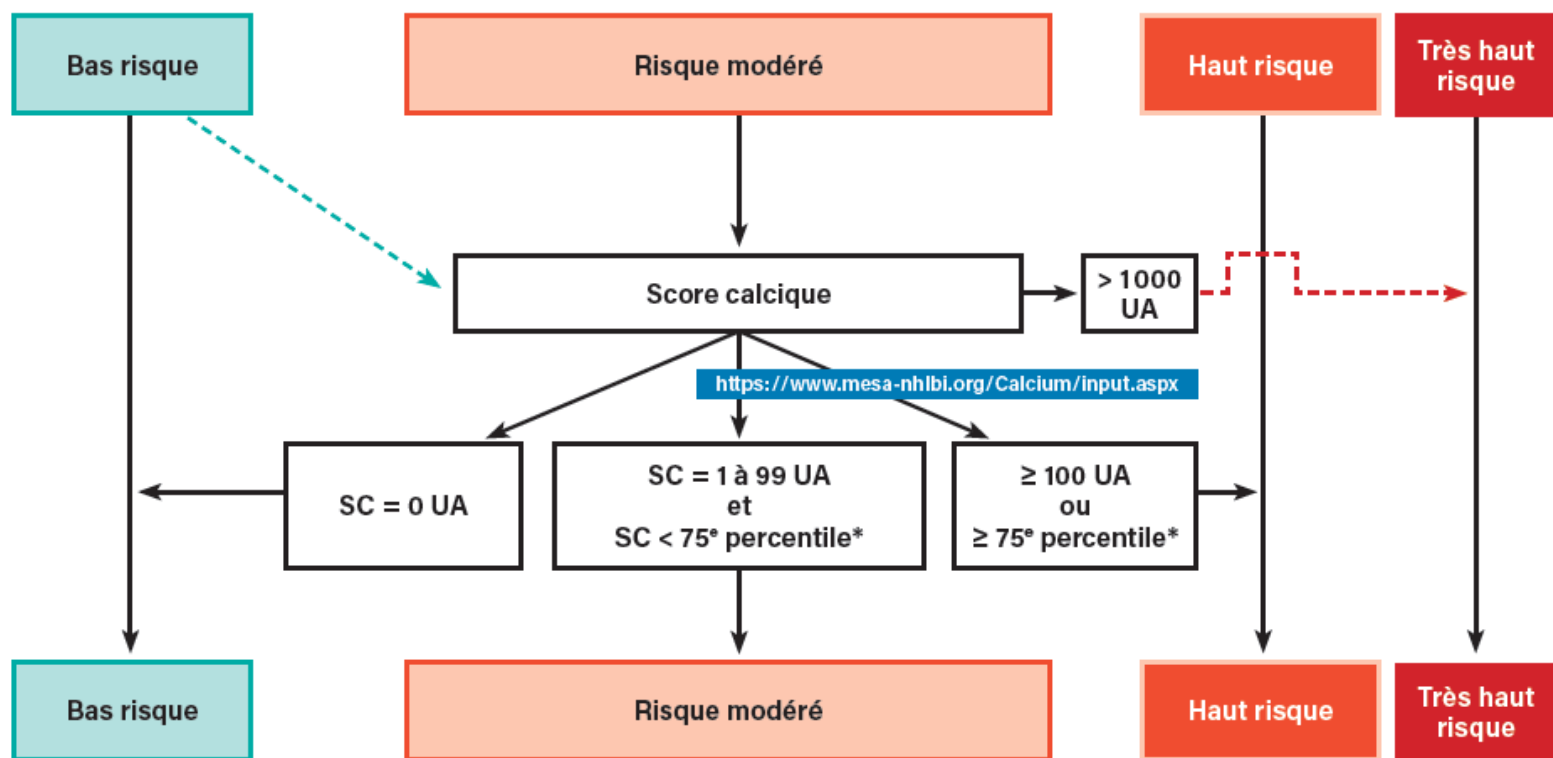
Bas risque

Risque modéré

Haut risque

Très haut risque

Score calcique

> 1000 UA

https://www.mesa-nhlbi.org/Calcium/input.aspx

SC = 0 UA

SC = 1 à 99 UA et SC < 75$^e$ percentile*

≥ 100 UA ou ≥ 75$^e$ percentile*

Bas risque

Risque modéré

Haut risque

Très haut risque